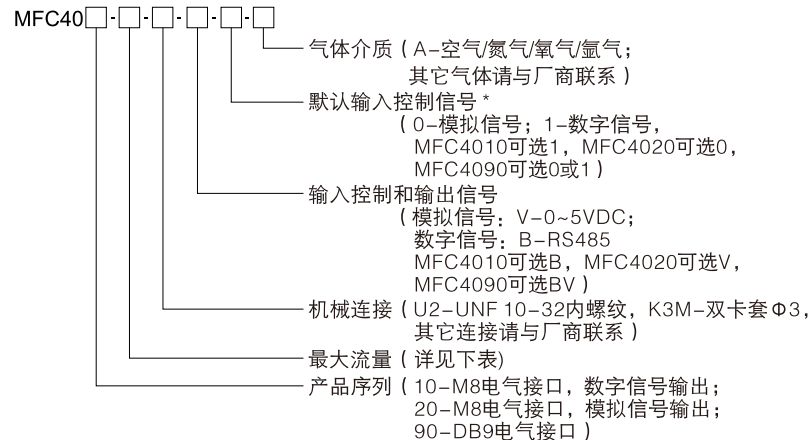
MFC40□-□-□-□-□-□

气体介质（A-空气/氮气/氧气/氩气；其它气体请与厂商联系）

默认输入控制信号 *（0-模拟信号；1-数字信号，MFC4010可选1，MFC4020可选0，MFC4090可选0或1）

输入控制和输出信号（模拟信号：V-0~5VDC；数字信号：B-RS485 MFC4010可选B，MFC4020可选V，MFC4090可选BV）

机械连接（U2-UNF 10-32内螺纹，K3M-双卡套Φ3，其它连接请与厂商联系）

最大流量（详见下表）

产品序列（10-M8电气接口，数字信号输出；20-M8电气接口，模拟信号输出；90-DB9电气接口）